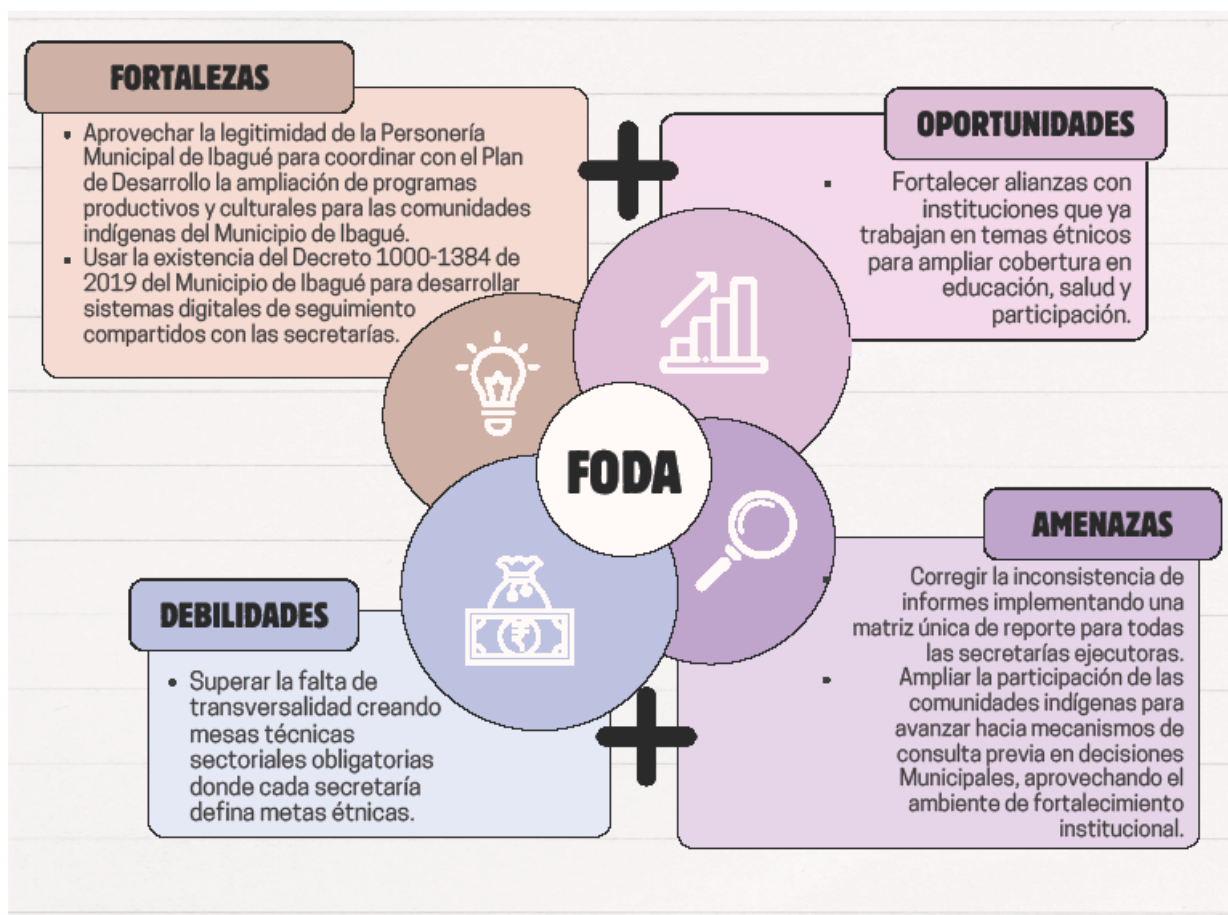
FORTALEZAS

- Aprovechar la legitimidad de la Personería Municipal de Ibagué para coordinar con el Plan de Desarrollo la ampliación de programas productivos y culturales para las comunidades indígenas del Municipio de Ibagué.
- Usar la existencia del Decreto 1000-1384 de 2019 del Municipio de Ibagué para desarrollar sistemas digitales de seguimiento compartidos con las secretarías.

OPORTUNIDADES

- Fortalecer alianzas con instituciones que ya trabajan en temas étnicos para ampliar cobertura en educación, salud y participación.

FODA

AMENAZAS

- Corregir la inconsistencia de informes implementando una matriz única de reporte para todas las secretarías ejecutoras.
- Ampliar la participación de las comunidades indígenas para avanzar hacia mecanismos de consulta previa en decisiones Municipales, aprovechando el ambiente de fortalecimiento institucional.

DEBILIDADES

- Superar la falta de transversalidad creando mesas técnicas sectoriales obligatorias donde cada secretaría defina metas étnicas.